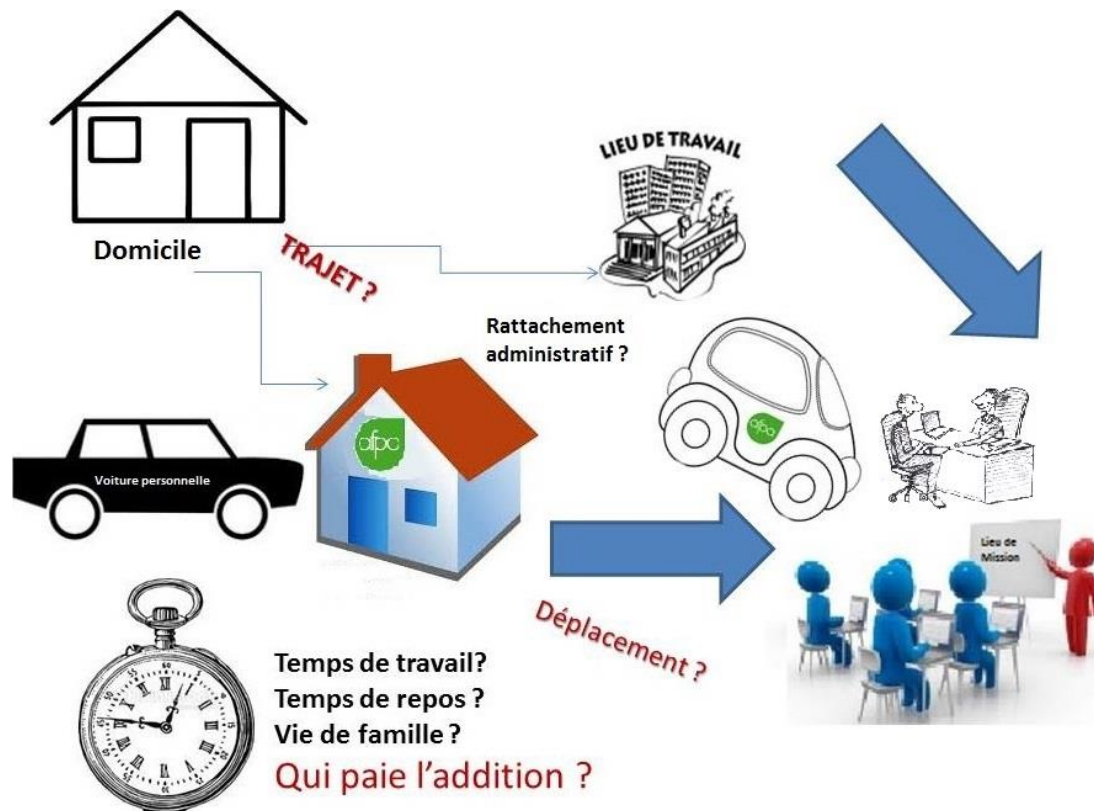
LIEU DE TRAVAIL

Domicile

TRAJET ?

Rattachement administratif ?

afpa

afpa

Voiture personnelle

Lieu de Mission

Déplacement ?

Temps de travail?
Temps de repos ?
Vie de famille ?
Qui paie l'addition ?